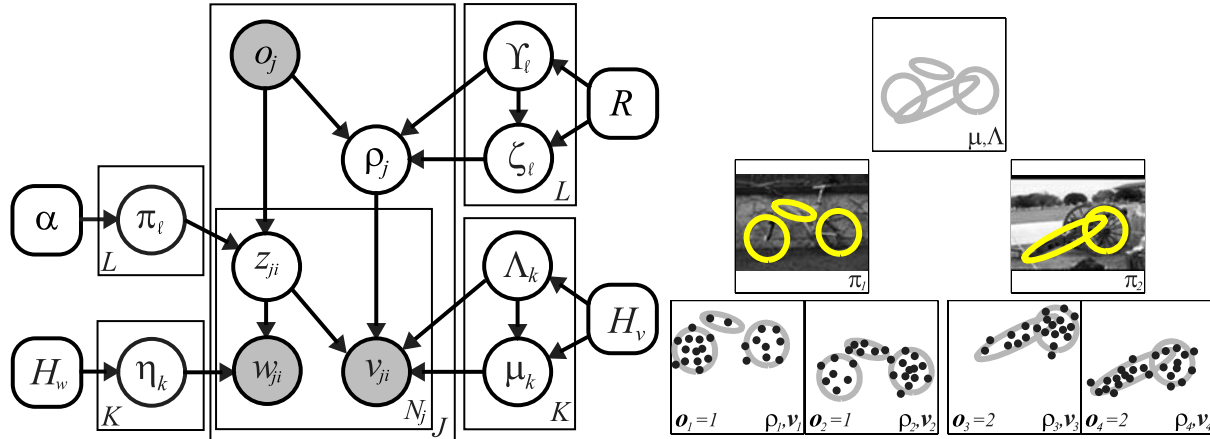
$o_j$

$\Upsilon_\ell$

$R$

$\rho_j$

$\zeta_\ell$

$L$

$\alpha$

$\pi_\ell$

$L$

$z_{ji}$

$\Lambda_k$

$H_v$

$H_w$

$\eta_k$

$w_{ji}$

$v_{ji}$

$\mu_k$

$K$

$N_j$

$J$

$K$

$\mu,\Lambda$

$\pi_1$

$\pi_2$

$\boldsymbol{o}_1 = 1$ $\rho_1, \boldsymbol{v}_1$

$\boldsymbol{o}_2 = 1$ $\rho_2, \boldsymbol{v}_2$

$\boldsymbol{o}_3 = 2$ $\rho_3, \boldsymbol{v}_3$

$\boldsymbol{o}_4 = 2$ $\rho_4, \boldsymbol{v}_4$